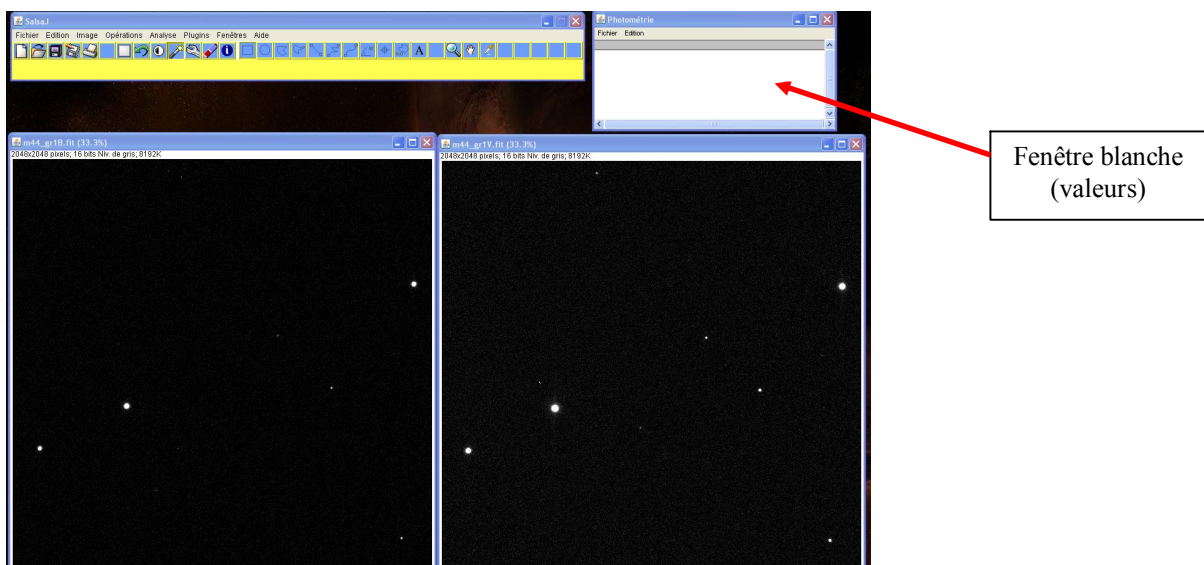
SalsaJ

Fichier Edition Image Opérations Analyse Plugins Fenêtres Aide

A

Photométrie

Fichier Edition

m44_gr1B.fit (33.3%)

2048x2048 pixels; 16 bits Niv. de gris; 8192K

m44_gr1V.fit (33.3%)

2048x2048 pixels; 16 bits Niv. de gris; 8192K

Fenêtre blanche (valeurs)